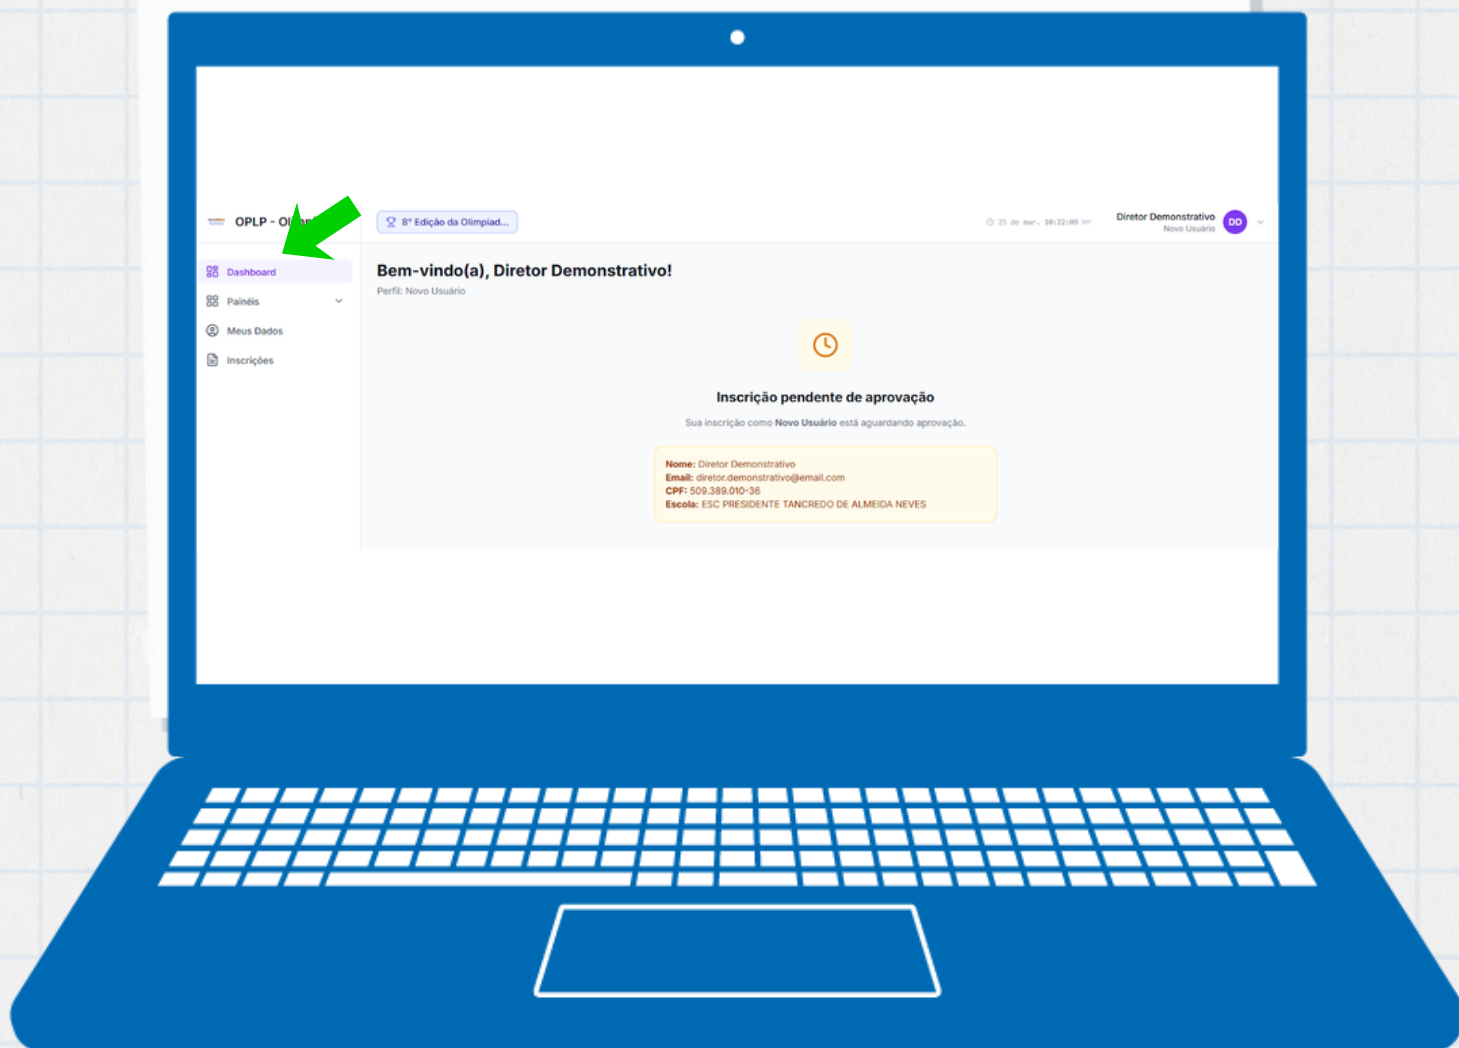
OPLP - Ol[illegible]

8ª Edição da Olimpiad...

25 de mar. 10:22:09 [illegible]

Diretor Demonstrativo
Novo Usuário

DD

Dashboard

Painéis

Meus Dados

Inscrições

Bem-vindo(a), Diretor Demonstrativo!

Perfil: Novo Usuário

Inscrição pendente de aprovação

Sua inscrição como **Novo Usuário** está aguardando aprovação.

**Nome:** Diretor Demonstrativo
**Email:** diretor.demonstrativo@email.com
**CPF:** 509.389.010-36
**Escola:** ESC PRESIDENTE TANCREDO DE ALMEIDA NEVES